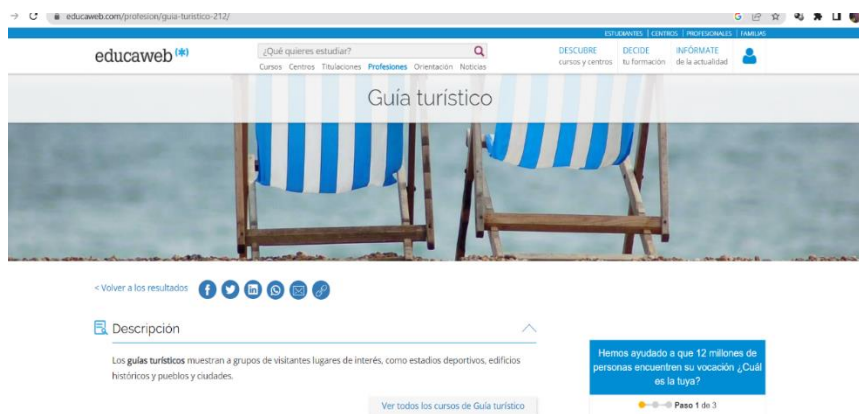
educaweb.com/profesion/guia-turistico-212/

ESTUDIANTES | CENTROS | PROFESIONALES | FAMILIAS

educaweb

¿Qué quieres estudiar?

Cursos Centros Titulaciones Profesiones Orientación Noticias

DESCUBRE cursos y centros

DECIDE tu formación

INFÓRMATE de la actualidad

Guía turístico

< Volver a los resultados

Descripción

Los guías turísticos muestran a grupos de visitantes lugares de interés, como estadios deportivos, edificios históricos y pueblos y ciudades.

Ver todos los cursos de Guía turístico

Hemos ayudado a que 12 millones de personas encuentren su vocación ¿Cuál es la tuya?

Paso 1 de 3